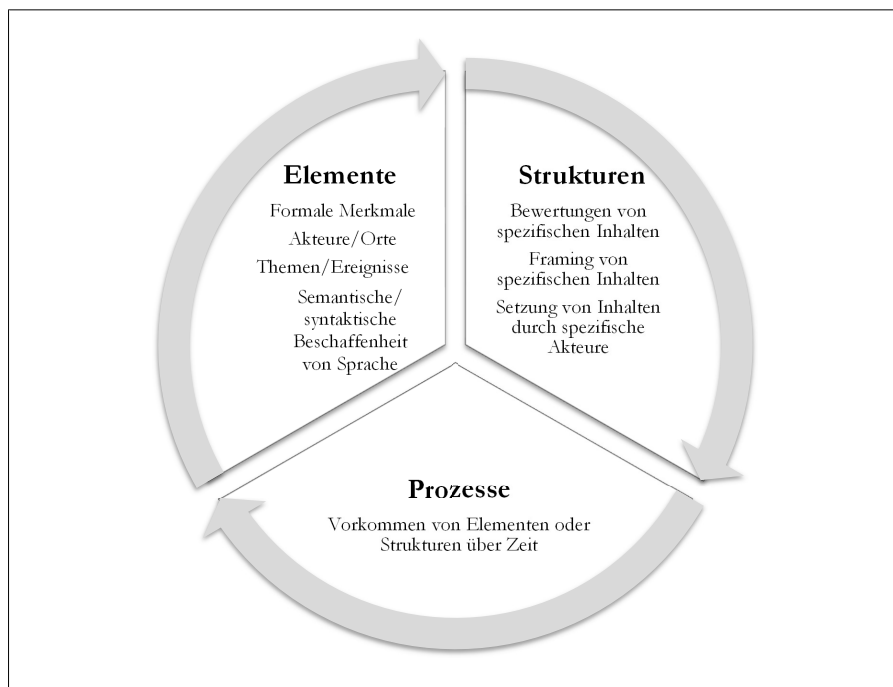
Elemente

Formale Merkmale

Akteure/Orte

Themen/Ereignisse

Semantische/ syntaktische Beschaffenheit von Sprache

Strukturen

Bewertungen von spezifischen Inhalten

Framing von spezifischen Inhalten

Setzung von Inhalten durch spezifische Akteure

Prozesse

Vorkommen von Elementen oder Strukturen über Zeit